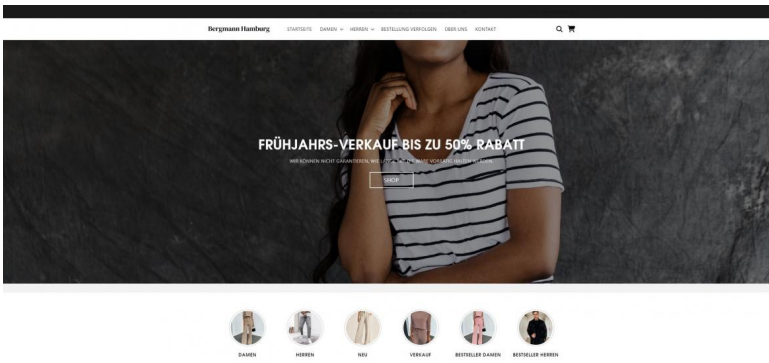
Bergmann Hamburg STARTSEITE DAMEN HERREN BESTELLUNG VERFOLGEN ÜBER UNS KONTAKT

FRÜHJAHRS-VERKAUF BIS ZU 50% RABATT

WIR KÖNNEN NICHT GARANTIEREN, WIE LANGE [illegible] WARE VORRÄTIG HALTEN WERDEN.

SHOP

DAMEN HERREN NEU VERKAUF BESTSELLER DAMEN BESTSELLER HERREN